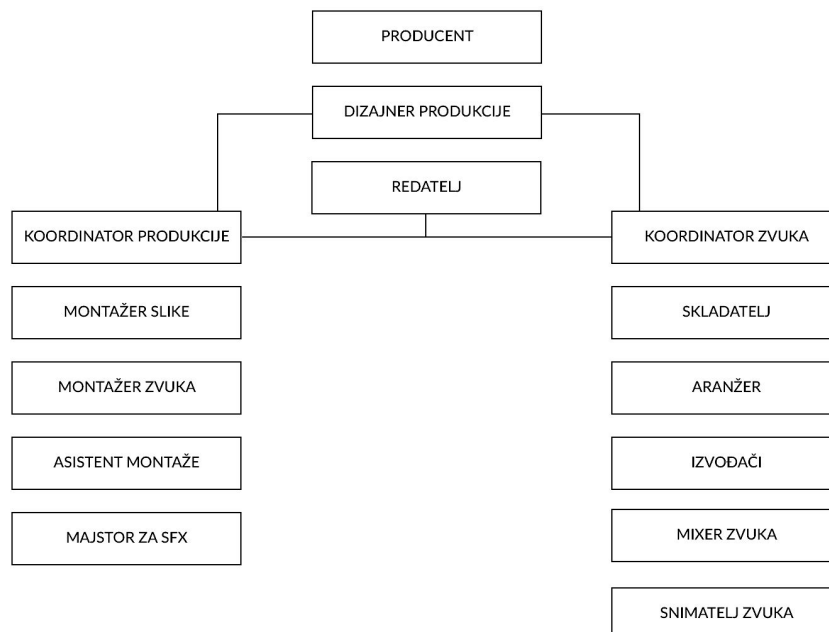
PRODUCENT

DIZAJNER PRODUKCIJE

REDATELJ

KOORDINATOR PRODUKCIJE

MONTAŽER SLIKE

MONTAŽER ZVUKA

ASISTENT MONTAŽE

MAJSTOR ZA SFX

KOORDINATOR ZVUKA

SKLADATELJ

ARANŽER

IZVOĐAČI

MIXER ZVUKA

SNIMATELJ ZVUKA